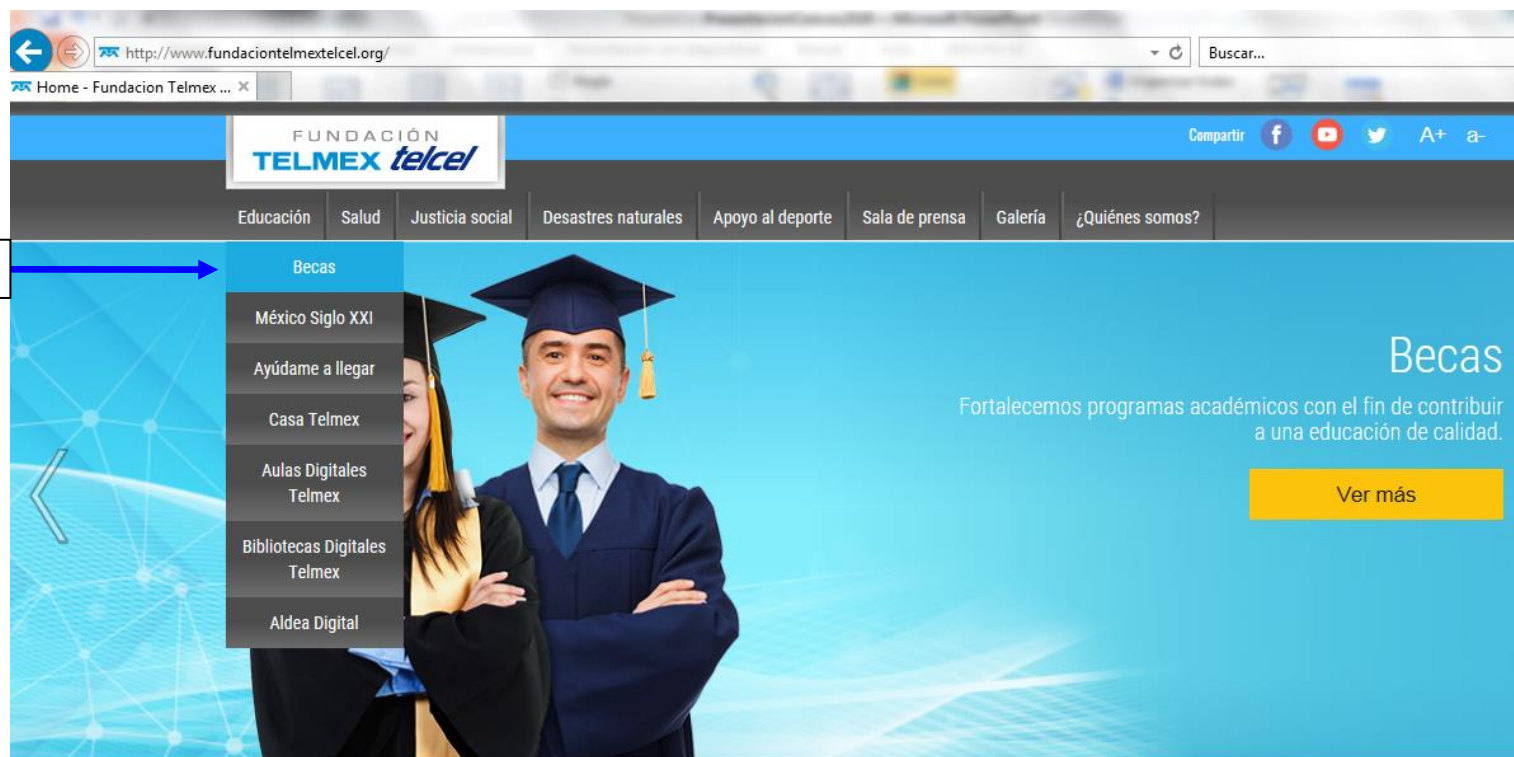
http://www.fundaciontelmextelcel.org/

Buscar...

Home - Fundacion Telmex ...

FUNDACIÓN TELMEX telcel

Compartir

A+ a-

Educación | Salud | Justicia social | Desastres naturales | Apoyo al deporte | Sala de prensa | Galería | ¿Quiénes somos?

Becas

México Siglo XXI

Ayúdame a llegar

Casa Telmex

Aulas Digitales Telmex

Bibliotecas Digitales Telmex

Aldea Digital

Becas

Fortalecemos programas académicos con el fin de contribuir a una educación de calidad.

Ver más